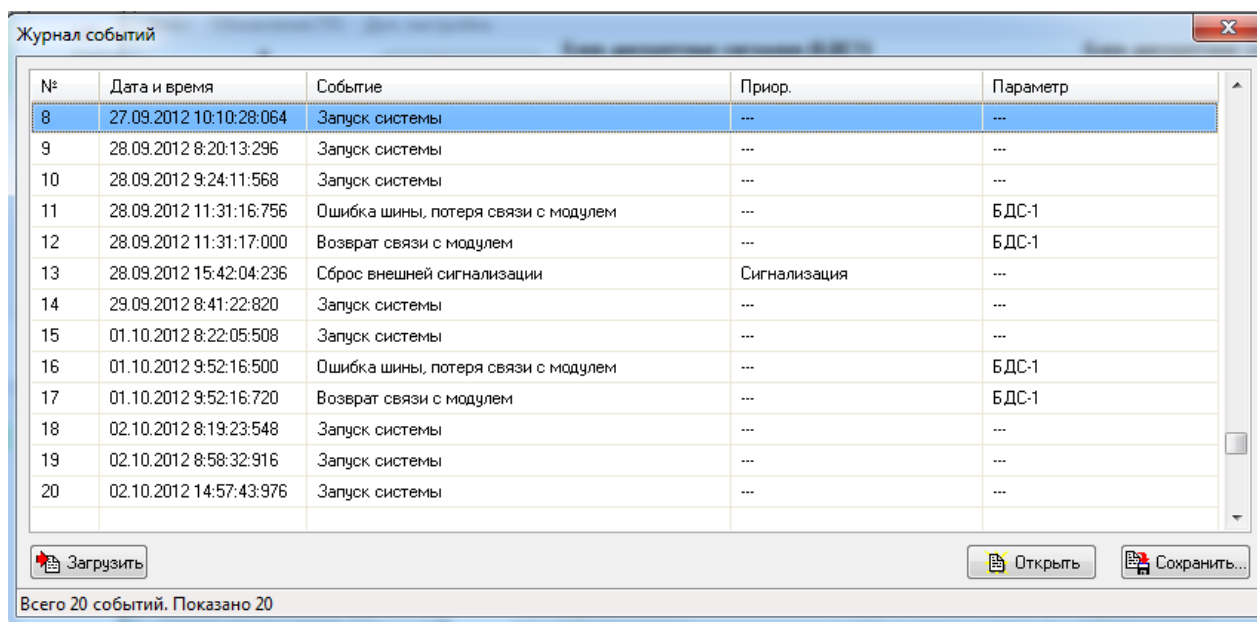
Журнал событий

| № | Дата и время | Событие | Приор. | Параметр |
|---|---|---|---|---|
| 8 | 27.09.2012 10:10:28:064 | Запуск системы | --- | --- |
| 9 | 28.09.2012 8:20:13:296 | Запуск системы | --- | --- |
| 10 | 28.09.2012 9:24:11:568 | Запуск системы | --- | --- |
| 11 | 28.09.2012 11:31:16:756 | Ошибка шины, потеря связи с модулем | --- | БДС-1 |
| 12 | 28.09.2012 11:31:17:000 | Возврат связи с модулем | --- | БДС-1 |
| 13 | 28.09.2012 15:42:04:236 | Сброс внешней сигнализации | Сигнализация | --- |
| 14 | 29.09.2012 8:41:22:820 | Запуск системы | --- | --- |
| 15 | 01.10.2012 8:22:05:508 | Запуск системы | --- | --- |
| 16 | 01.10.2012 9:52:16:500 | Ошибка шины, потеря связи с модулем | --- | БДС-1 |
| 17 | 01.10.2012 9:52:16:720 | Возврат связи с модулем | --- | БДС-1 |
| 18 | 02.10.2012 8:19:23:548 | Запуск системы | --- | --- |
| 19 | 02.10.2012 8:58:32:916 | Запуск системы | --- | --- |
| 20 | 02.10.2012 14:57:43:976 | Запуск системы | --- | --- |

Загрузить

Открыть

Сохранить...

Всего 20 событий. Показано 20